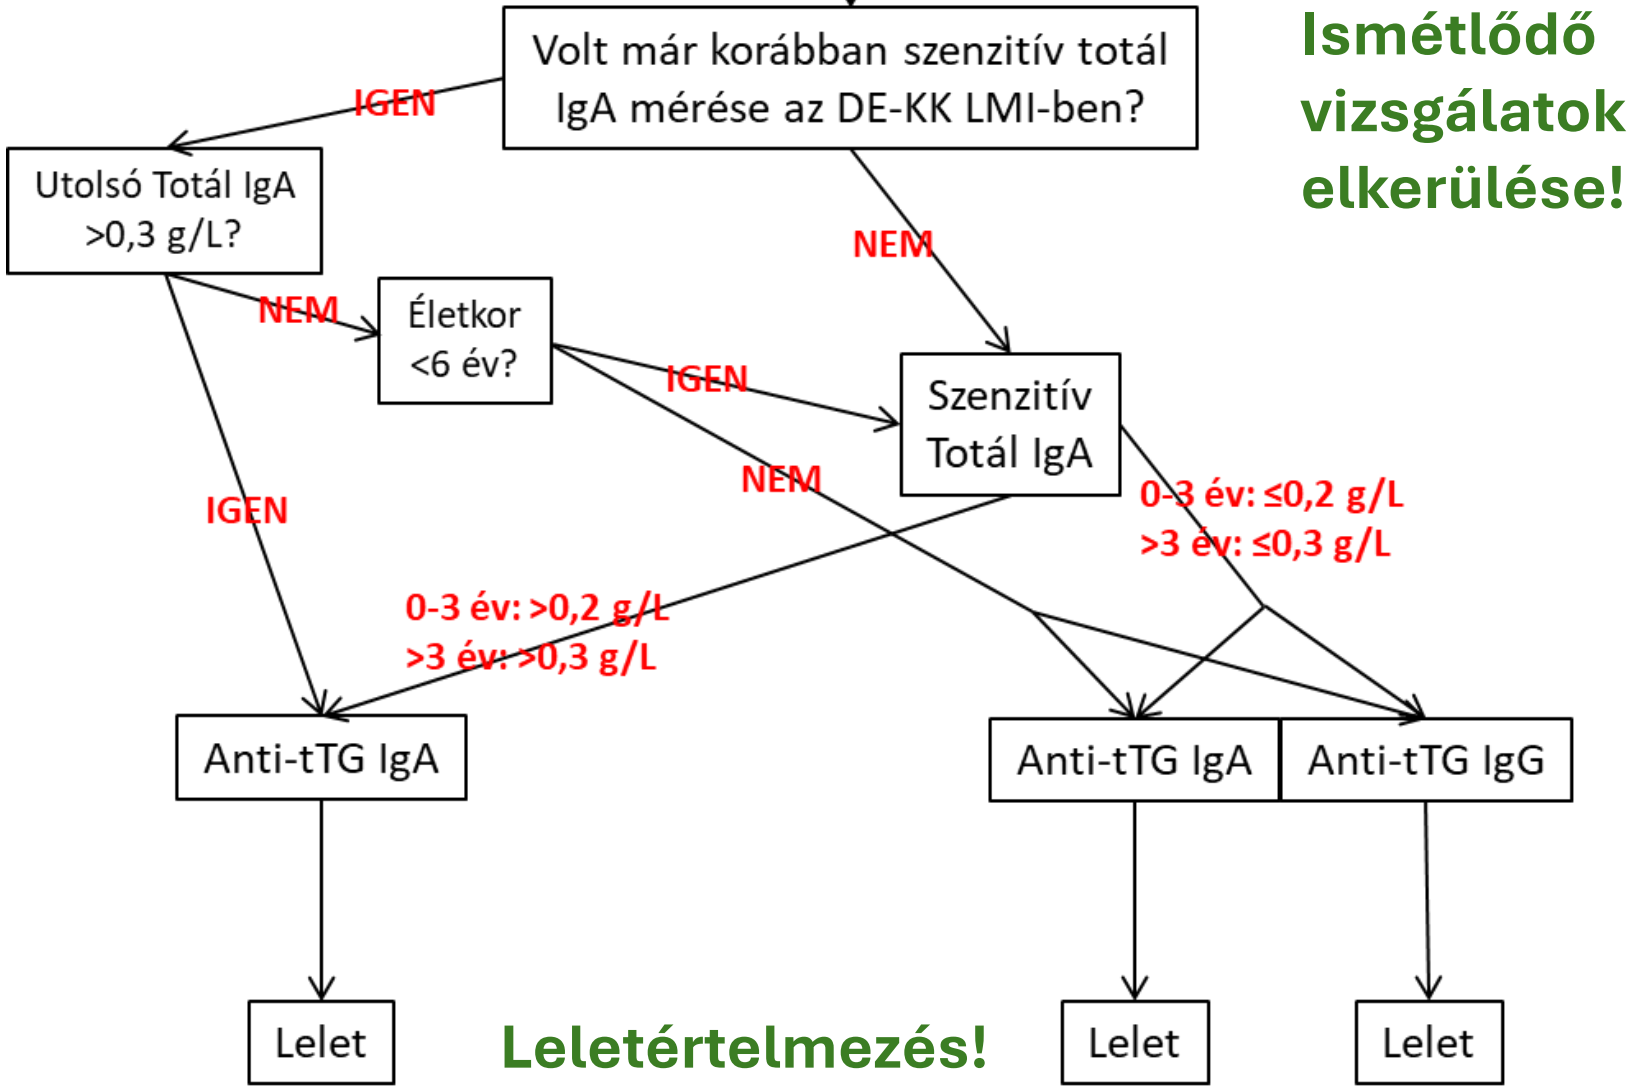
Volt már korábban szenzitív totál IgA mérése az DE-KK LMI-ben?

Ismétlődő vizsgálatok elkerülése!

IGEN

Utolsó Totál IgA >0,3 g/L?

NEM

NEM

Életkor <6 év?

IGEN

Szenzitív Totál IgA

NEM

IGEN

0-3 év: ≤0,2 g/L
>3 év: ≤0,3 g/L

0-3 év: >0,2 g/L
>3 év: >0,3 g/L

Anti-tTG IgA

Anti-tTG IgA

Anti-tTG IgG

Lelet

Leletértelmezés!

Lelet

Lelet